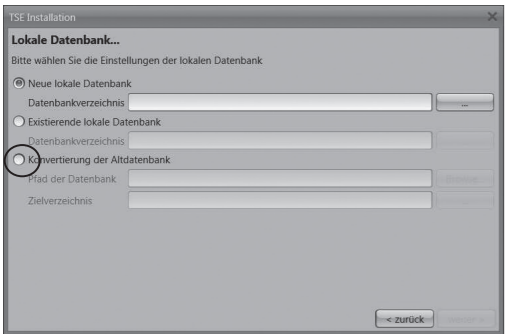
TSE Installation

Lokale Datenbank...

Bitte wählen Sie die Einstellungen der lokalen Datenbank

Neue lokale Datenbank

Datenbankverzeichnis

...

Existierende lokale Datenbank

Datenbankverzeichnis

Konvertierung der Altdatenbank

Pfad der Datenbank

Zielverzeichnis

< zurück

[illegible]